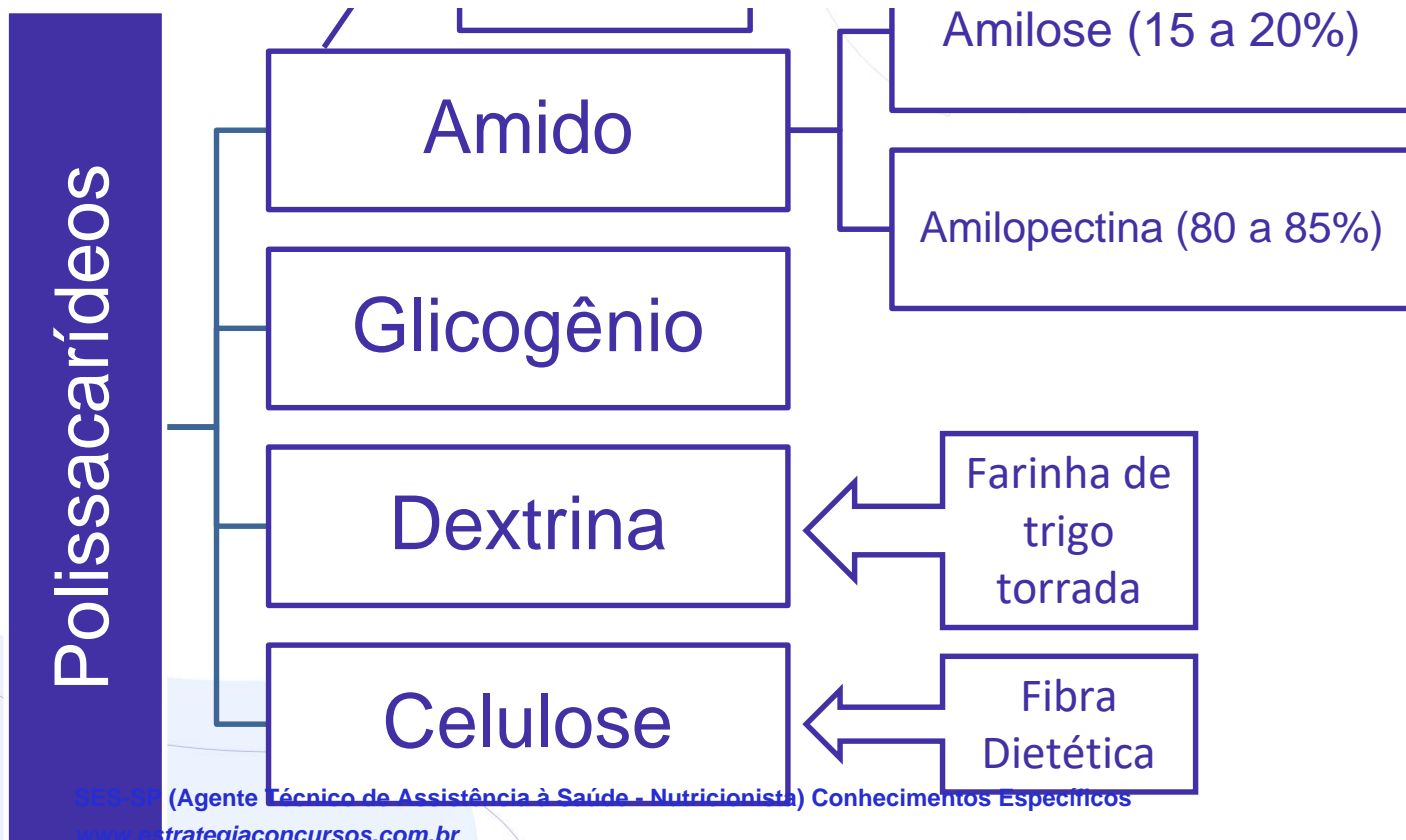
Polissacarídeos

Amido

Amilose (15 a 20%)

Amilopectina (80 a 85%)

Glicogênio

Dextrina

Farinha de trigo torrada

Celulose

Fibra Dietética

SES-SP (Agente Técnico de Assistência à Saúde - Nutricionista) Conhecimentos Específicos
www.estrategiaconcursos.com.br